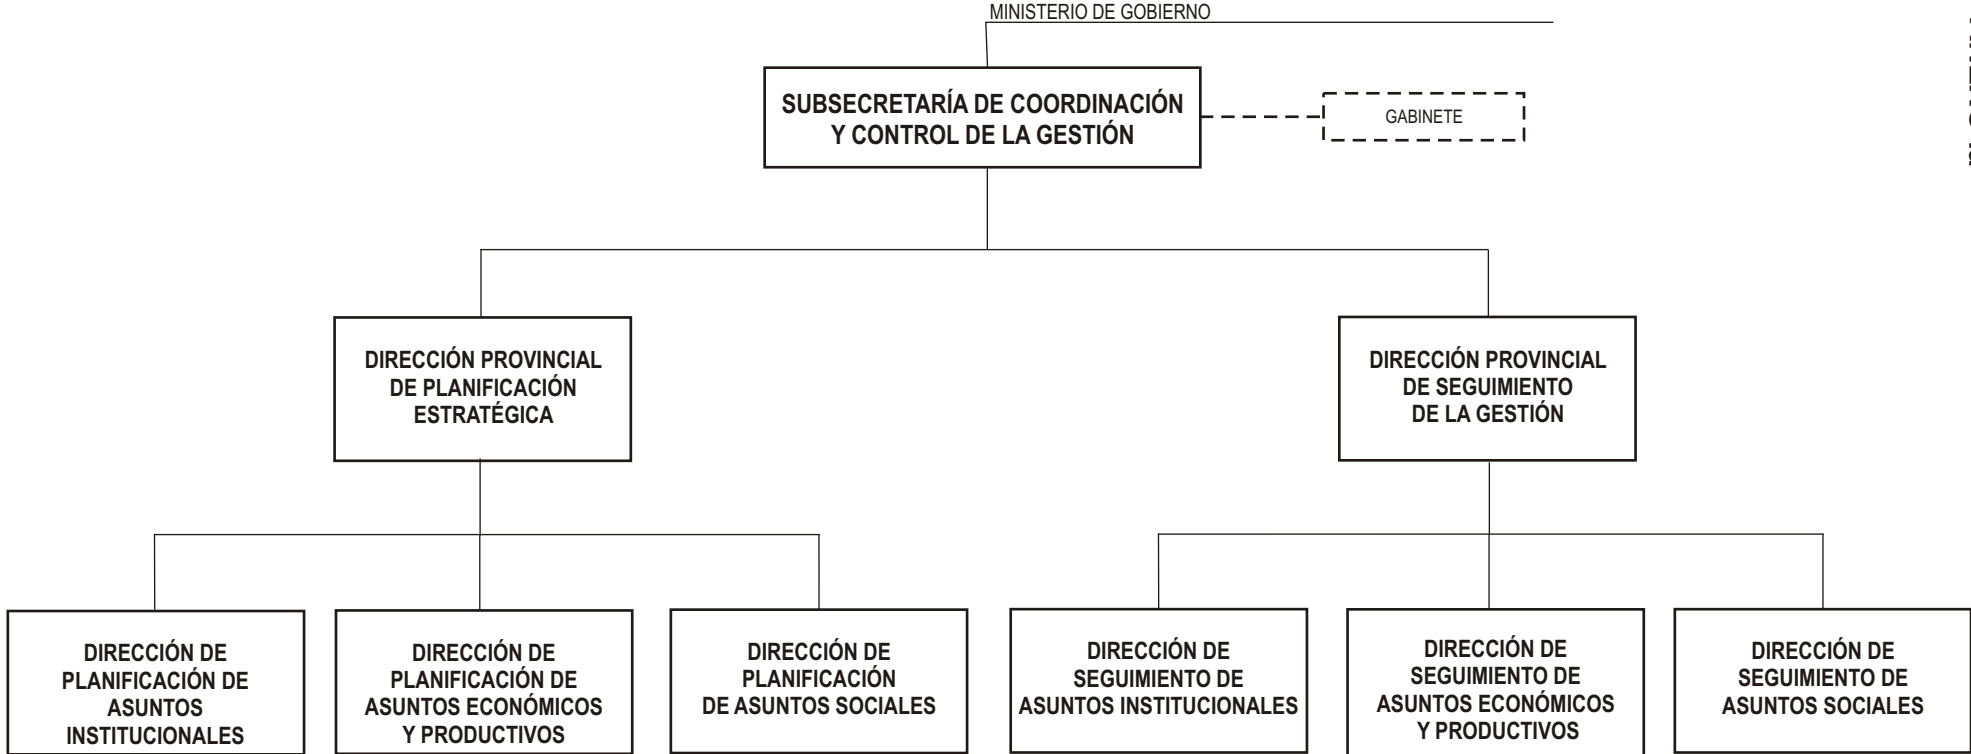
MINISTERIO DE GOBIERNO

SUBSECRETARÍA DE COORDINACIÓN Y CONTROL DE LA GESTIÓN

GABINETE

DIRECCIÓN PROVINCIAL DE PLANIFICACIÓN ESTRATÉGICA

DIRECCIÓN PROVINCIAL DE SEGUIMIENTO DE LA GESTIÓN

DIRECCIÓN DE PLANIFICACIÓN DE ASUNTOS INSTITUCIONALES

DIRECCIÓN DE PLANIFICACIÓN DE ASUNTOS ECONÓMICOS Y PRODUCTIVOS

DIRECCIÓN DE PLANIFICACIÓN DE ASUNTOS SOCIALES

DIRECCIÓN DE SEGUIMIENTO DE ASUNTOS INSTITUCIONALES

DIRECCIÓN DE SEGUIMIENTO DE ASUNTOS ECONÓMICOS Y PRODUCTIVOS

DIRECCIÓN DE SEGUIMIENTO DE ASUNTOS SOCIALES